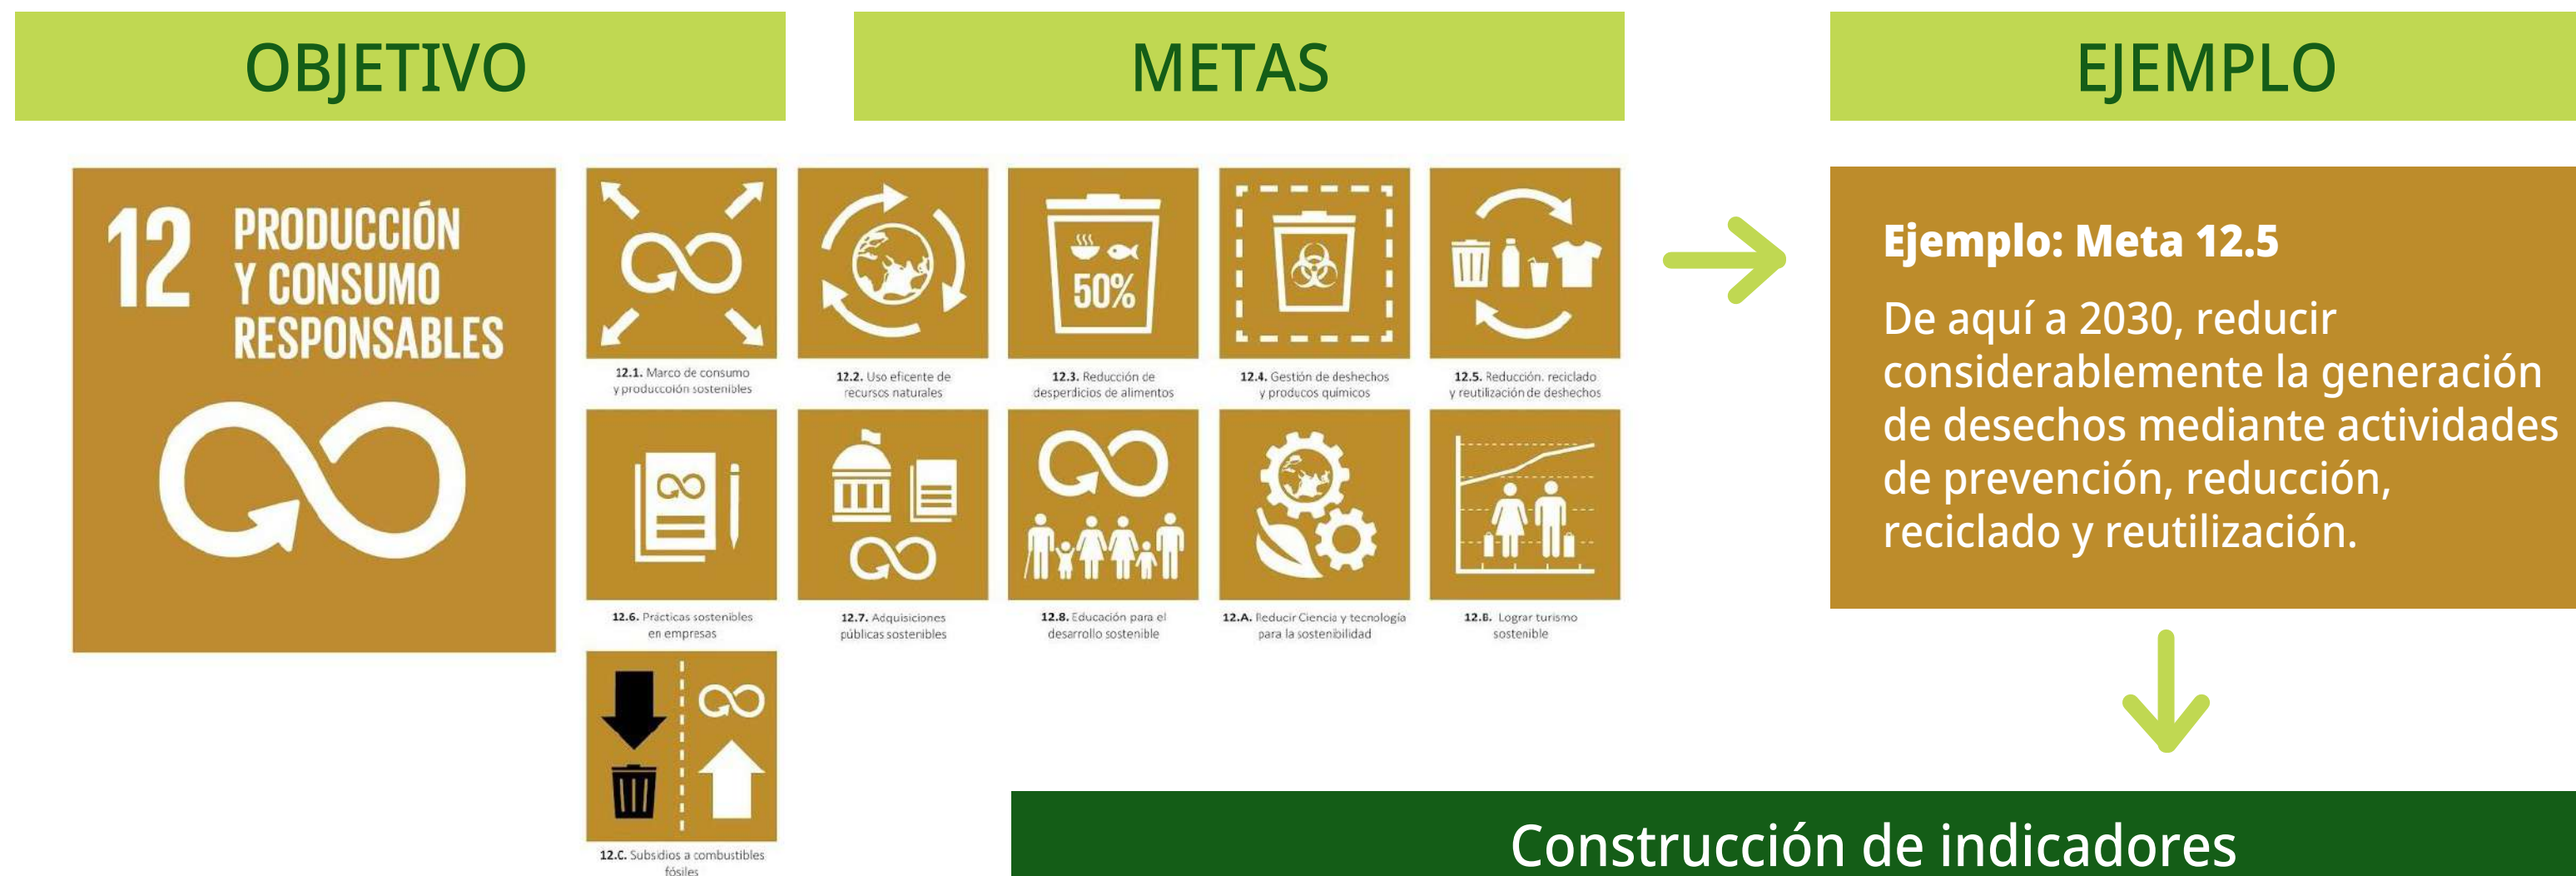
OBJETIVO

METAS

EJEMPLO

12 PRODUCCIÓN Y CONSUMO RESPONSABLES

50%

12.1. Marco de consumo y producción sostenibles

12.2. Uso eficente de recursos naturales

12.3. Reducción de desperdicios de alimentos

12.4. Gestión de deshechos y producos químicos

12.5. Reducción, reciclado y reutilización de deshechos

12.6. Prácticas sostenibles en empresas

12.7. Adquisiciones públicas sostenibles

12.8. Educación para el desarrollo sostenible

12.A. Reducir Ciencia y tecnología para la sostenibilidad

12.B. Lograr turismo sostenible

12.C. Subsidios a combustibles fósiles

Ejemplo: Meta 12.5

De aquí a 2030, reducir considerablemente la generación de desechos mediante actividades de prevención, reducción, reciclado y reutilización.

Construcción de indicadores